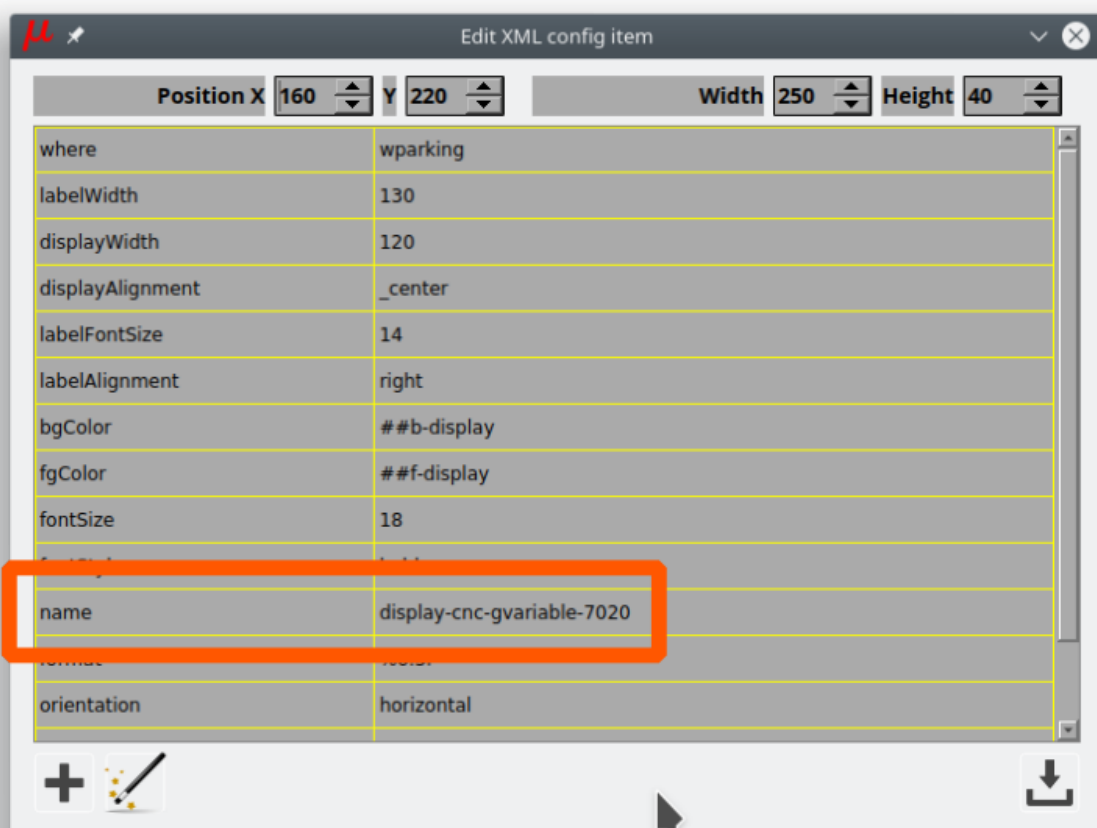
Edit XML config item

Position X 160 Y 220 Width 250 Height 40

| | |
|---|---|
| where | wparking |
| labelWidth | 130 |
| displayWidth | 120 |
| displayAlignment | _center |
| labelFontSize | 14 |
| labelAlignment | right |
| bgColor | ##b-display |
| fgColor | ##f-display |
| fontSize | 18 |
| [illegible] | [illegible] |
| name | display-cnc-gvariable-7020 |
| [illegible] | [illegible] |
| orientation | horizontal |